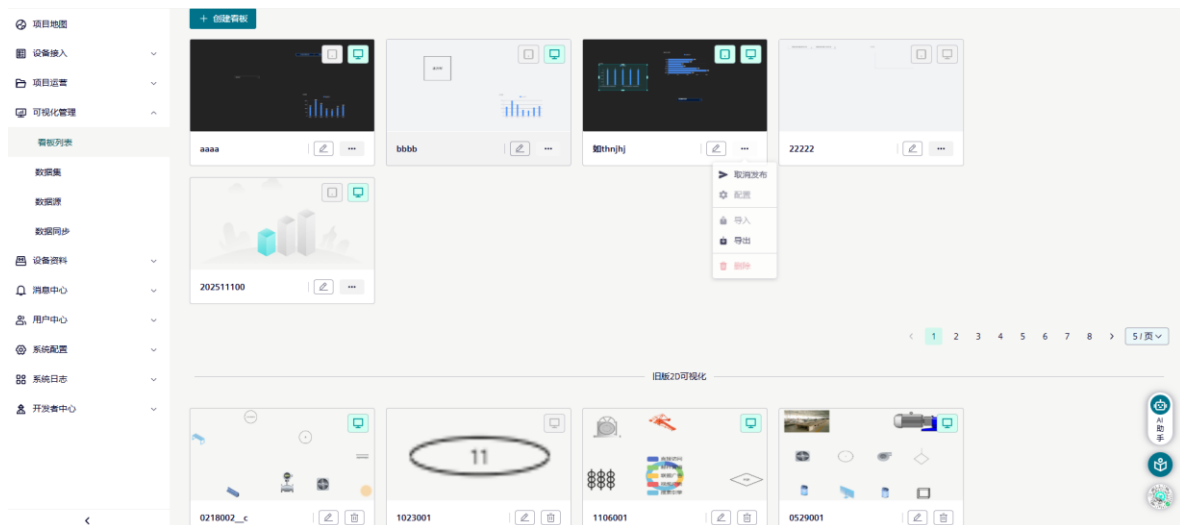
项目地图
设备接入
项目运营
可视化管理
看板列表
数据集
数据源
数据同步
设备资料
消息中心
用户中心
系统配置
系统日志
开发者中心

+ 创建看板

aaaa
bbbb
如thnjhj
22222
202511100

取消发布
配置
导入
导出
删除

< 1 2 3 4 5 6 7 8 > 5 / 页

旧版2D可视化

11

0218002__c
1023001
1106001
0529001

AI 助手